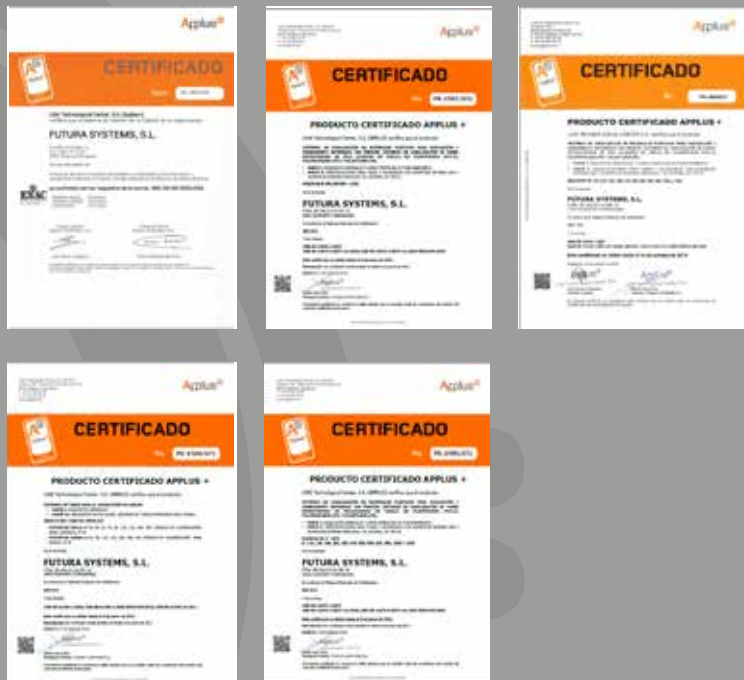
Applus

CERTIFICADO

FUTURA SYSTEMS, S.L.

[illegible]

Applus

CERTIFICADO

PRODUCTO CERTIFICADO APPLUS +

FUTURA SYSTEMS, S.L.

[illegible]

Applus

CERTIFICADO

PRODUCTO CERTIFICADO APPLUS +

FUTURA SYSTEMS, S.L.

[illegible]

Applus

CERTIFICADO

PRODUCTO CERTIFICADO APPLUS +

FUTURA SYSTEMS, S.L.

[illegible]

Applus

CERTIFICADO

PRODUCTO CERTIFICADO APPLUS +

FUTURA SYSTEMS, S.L.

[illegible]